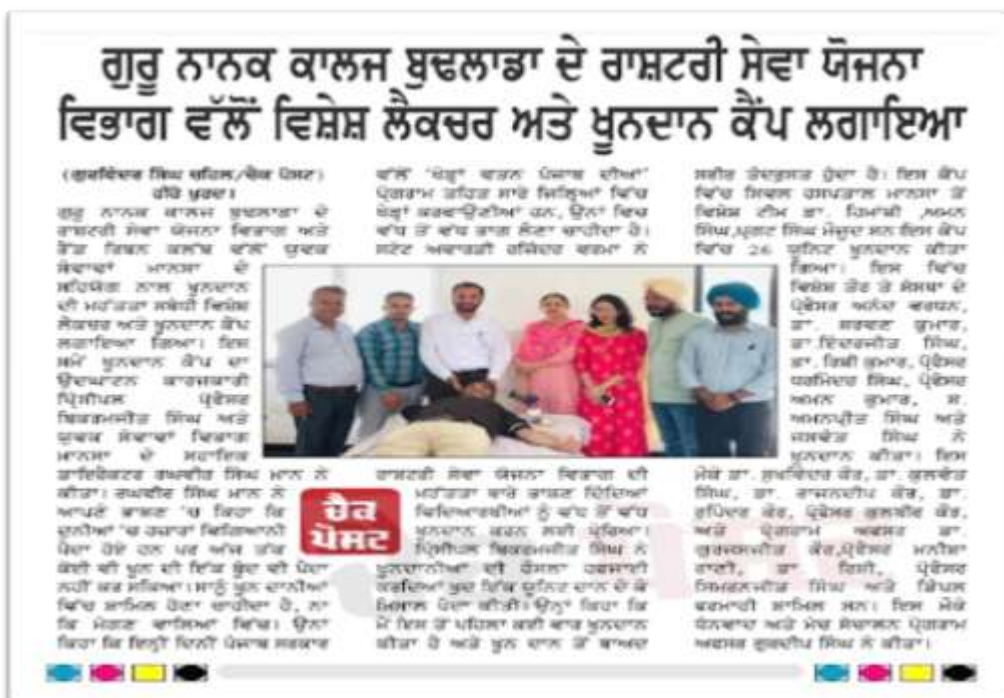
ਗੁਰੂ ਨਾਨਕ ਕਾਲਜ ਬੁਢਲਾਡਾ ਦੇ ਰਾਸ਼ਟਰੀ ਸੇਵਾ ਯੋਜਨਾ ਵਿਭਾਗ ਵੱਲੋਂ ਵਿਸ਼ੇਸ਼ ਲੈਕਚਰ ਅਤੇ ਖੂਨਦਾਨ ਕੈਂਪ ਲਗਾਇਆ

(ਗੁਰਵਿੰਦਰ ਸਿੰਘ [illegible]/ਚੈਕ ਪੋਸਟ) ਬੁਢਲਾਡਾ।
ਗੁਰੂ ਨਾਨਕ ਕਾਲਜ ਬੁਢਲਾਡਾ ਦੇ ਰਾਸ਼ਟਰੀ ਸੇਵਾ ਯੋਜਨਾ ਵਿਭਾਗ ਅਤੇ ਰੈਡ ਰਿਬਨ ਕਲੱਬ ਵੱਲੋਂ ਯੁਵਕ ਸੇਵਾਵਾਂ ਮਾਨਸਾ ਦੇ ਸਹਿਯੋਗ ਨਾਲ ਖੂਨਦਾਨ ਦੀ ਮਹੱਤਤਾ ਸਬੰਧੀ ਵਿਸ਼ੇਸ਼ ਲੈਕਚਰ ਅਤੇ ਖੂਨਦਾਨ ਕੈਂਪ ਲਗਾਇਆ ਗਿਆ। ਇਸ ਮੌਕੇ ਖੂਨਦਾਨ ਕੈਂਪ ਦਾ ਉਦਘਾਟਨ ਕਾਰਜਕਾਰੀ ਪ੍ਰਿੰਸੀਪਲ ਪ੍ਰੋਫੈਸਰ ਬਿਕਰਮਜੀਤ ਸਿੰਘ ਅਤੇ ਯੁਵਕ ਸੇਵਾਵਾਂ ਵਿਭਾਗ ਮਾਨਸਾ ਦੇ ਸਹਾਇਕ ਡਾਇਰੈਕਟਰ ਰਘਬੀਰ ਸਿੰਘ ਮਾਨ ਨੇ ਕੀਤਾ। ਰਘਬੀਰ ਸਿੰਘ ਮਾਨ ਨੇ ਆਪਣੇ ਭਾਸ਼ਣ 'ਚ ਕਿਹਾ ਕਿ ਦੁਨੀਆਂ 'ਚ ਹਜ਼ਾਰਾਂ ਵਿਗਿਆਨੀ ਪੈਦਾ ਹੋਏ ਹਨ ਪਰ ਅਜੇ ਤੱਕ ਕੋਈ ਵੀ ਖੂਨ ਦੀ ਇੱਕ ਬੂੰਦ ਵੀ ਪੈਦਾ ਨਹੀਂ ਕਰ ਸਕਿਆ। ਸਾਨੂੰ ਖੂਨ ਦਾਨੀਆਂ ਵਿੱਚ ਸ਼ਾਮਿਲ ਹੋਣਾ ਚਾਹੀਦਾ ਹੈ, ਨਾ ਕਿ ਮੰਗਣ ਵਾਲਿਆਂ ਵਿੱਚ। ਉਨ੍ਹਾਂ ਕਿਹਾ ਕਿ ਇਨ੍ਹੀਂ ਦਿਨੀਂ ਪੰਜਾਬ ਸਰਕਾਰ ਵੱਲੋਂ 'ਯੁਧ ਨਸ਼ਿਆਂ ਵਿਰੁੱਧ' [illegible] ਪ੍ਰੋਗਰਾਮ ਤਹਿਤ ਸਾਰੇ ਜ਼ਿਲ੍ਹਿਆਂ ਵਿੱਚ ਯੋਧ੍ਹਾਂ ਕਰਵਾਈਆਂ ਜਾ ਰਹੀਆਂ ਹਨ, ਉਨ੍ਹਾਂ ਵਿਚ ਵੱਧ ਤੋਂ ਵੱਧ ਭਾਗ ਲੈਣਾ ਚਾਹੀਦਾ ਹੈ। ਸਟੇਟ ਅਵਾਰਡੀ ਹਰਜਿੰਦਰ ਵਰਮਾ ਨੇ ਰਾਸ਼ਟਰੀ ਸੇਵਾ ਯੋਜਨਾ ਵਿਭਾਗ ਦੀ ਮਹੱਤਤਾ ਬਾਰੇ ਜਾਣਕਾਰੀ ਦਿੰਦਿਆਂ ਵਿਦਿਆਰਥੀਆਂ ਨੂੰ ਵੱਧ ਤੋਂ ਵੱਧ ਖੂਨਦਾਨ ਕਰਨ ਲਈ ਪ੍ਰੇਰਿਆ। ਪ੍ਰਿੰਸੀਪਲ ਬਿਕਰਮਜੀਤ ਸਿੰਘ ਨੇ ਖੂਨਦਾਨੀਆਂ ਦੀ ਹੌਸਲਾ ਅਫਜ਼ਾਈ ਕਰਦਿਆਂ ਖੁਦ ਵੀ ਇੱਕ ਯੂਨਿਟ ਦਾਨ ਦੇ ਕੇ ਮਿਸਾਲ ਪੈਦਾ ਕੀਤੀ। ਉਨ੍ਹਾਂ ਕਿਹਾ ਕਿ ਮੈਂ ਇਸ ਤੋਂ ਪਹਿਲਾਂ ਕਈ ਵਾਰ ਖੂਨਦਾਨ ਕੀਤਾ ਹੈ ਅਤੇ ਖੂਨ ਦਾਨ ਤੋਂ ਬਾਅਦ ਸਰੀਰ ਤੰਦਰੁਸਤ ਹੁੰਦਾ ਹੈ। ਇਸ ਕੈਂਪ ਵਿੱਚ ਸਿਵਲ ਹਸਪਤਾਲ ਮਾਨਸਾ ਤੋਂ ਵਿਸ਼ੇਸ਼ ਟੀਮ ਡਾ. ਹਿਮਾਂਸ਼ੀ, ਅਮਨ ਸਿੰਘ,ਪ੍ਰਗਟ ਸਿੰਘ ਮੌਜੂਦ ਸਨ ਇਸ ਕੈਂਪ ਵਿੱਚ 26 ਯੂਨਿਟ ਖੂਨਦਾਨ ਕੀਤਾ ਗਿਆ। ਜਿਸ ਵਿੱਚ ਵਿਸ਼ੇਸ਼ ਤੌਰ ਤੇ ਸੰਸਥਾ ਦੇ ਪ੍ਰੋਫੈਸਰ ਅਨੀਸ਼ਾ ਵਰਮਾ, ਡਾ. ਸਰਵਣ ਕੁਮਾਰ, ਡਾ.ਇੰਦਰਜੀਤ ਸਿੰਘ, ਡਾ. ਰਿਸ਼ੀ ਕੁਮਾਰ, ਪ੍ਰੋਫੈਸਰ ਪਰਮਿੰਦਰ ਸਿੰਘ, ਪ੍ਰੋਫੈਸਰ ਅਮਨ ਕੁਮਾਰ, ਸ. ਅਮਨਪ੍ਰੀਤ ਸਿੰਘ ਅਤੇ ਜਸਵੰਤ ਸਿੰਘ ਨੇ ਖੂਨਦਾਨ ਕੀਤਾ। ਇਸ ਮੌਕੇ ਡਾ. ਸੁਖਵਿੰਦਰ ਕੌਰ, ਡਾ. ਕੁਲਵੰਤ ਸਿੰਘ, ਡਾ. ਰਾਜਨਦੀਪ ਕੌਰ, ਡਾ. ਰੁਪਿੰਦਰ ਕੌਰ, ਪ੍ਰੋਫੈਸਰ ਕੁਲਵੀਰ ਕੌਰ, ਅਤੇ ਪ੍ਰੋਗਰਾਮ ਅਫਸਰ ਡਾ. ਗੁਰਮਨਜੀਤ ਕੌਰ,ਪ੍ਰੋਫੈਸਰ ਮਨੀਸ਼ਾ ਰਾਣੀ, ਡਾ. ਰਿਸ਼ੀ, ਪ੍ਰੋਫੈਸਰ ਸਿਮਰਨਜੀਤ ਸਿੰਘ ਅਤੇ ਕਿਰਨ ਬਰਮਾਨੀ ਸ਼ਾਮਿਲ ਸਨ। ਇਸ ਮੌਕੇ ਧੰਨਵਾਦ ਅਤੇ ਮੰਚ ਸੰਚਾਲਨ ਪ੍ਰੋਗਰਾਮ ਅਫਸਰ ਗੁਰਦੀਪ ਸਿੰਘ ਨੇ ਕੀਤਾ।

ਚੈਕ ਪੋਸਟ